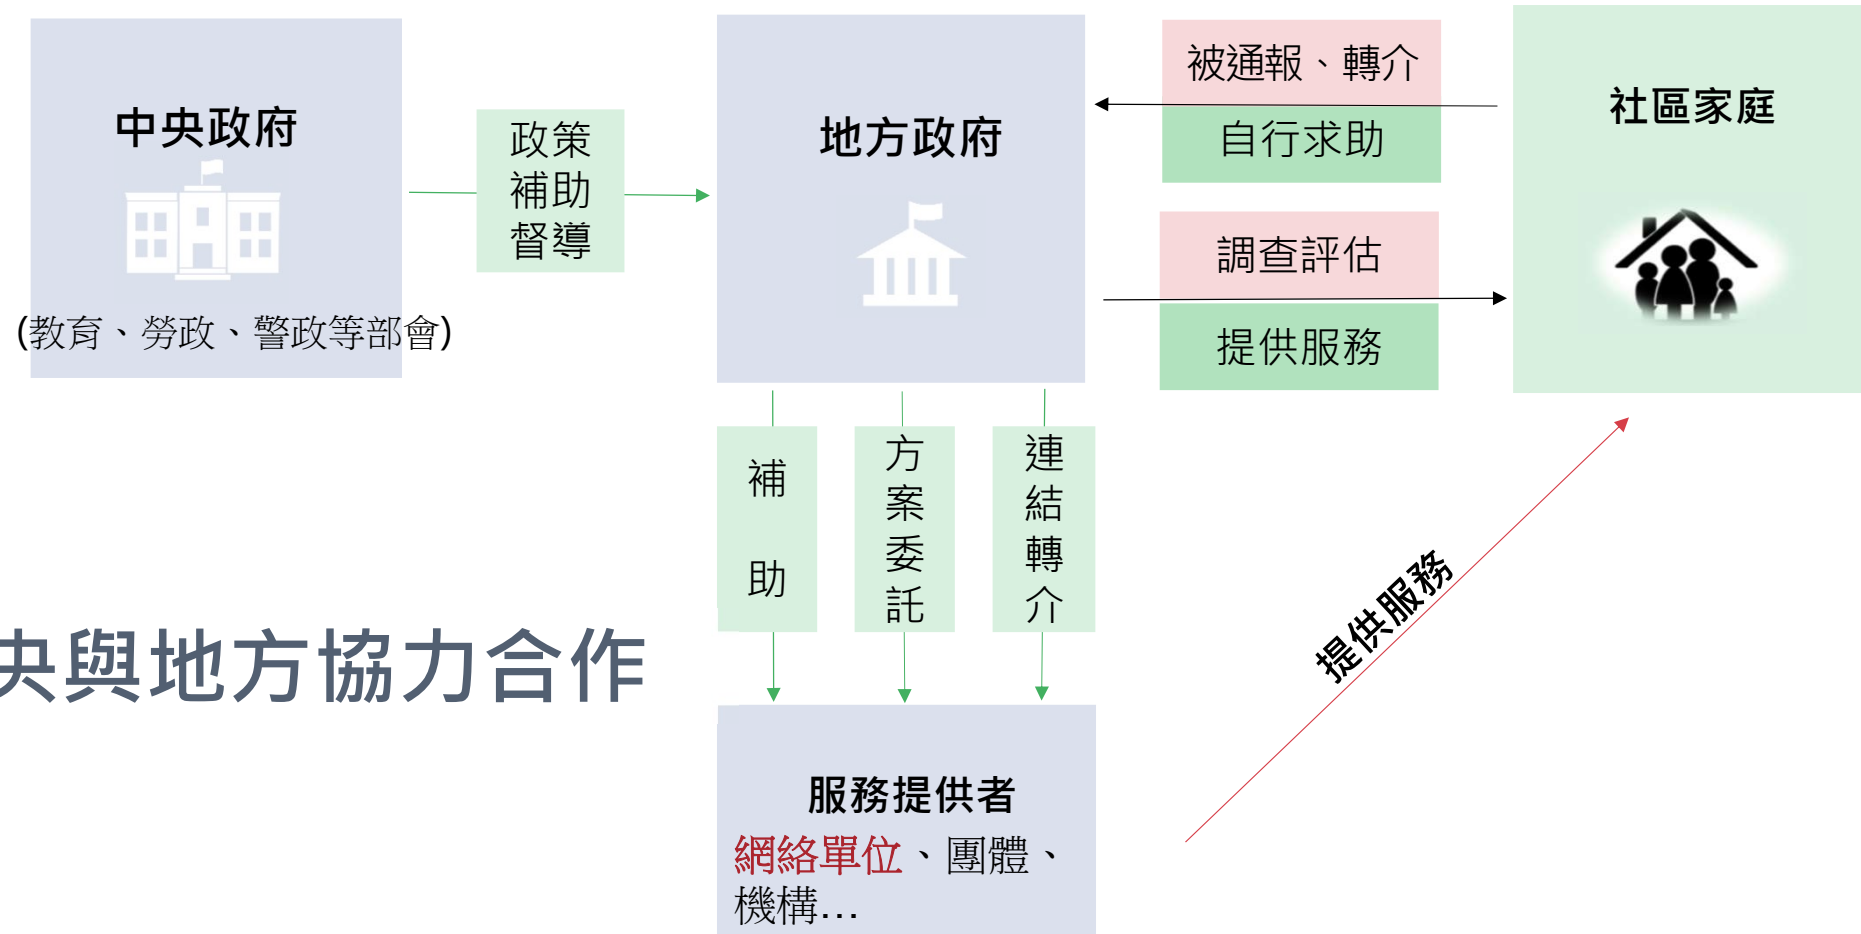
中央政府

(教育、勞政、警政等部會)

政策
補助
督導

地方政府

被通報、轉介

自行求助

調查評估

提供服務

社區家庭

補

助

方
案
委
託

連
結
轉
介

央與地方協力合作

提供服務

服務提供者

網絡單位、團體、機構…